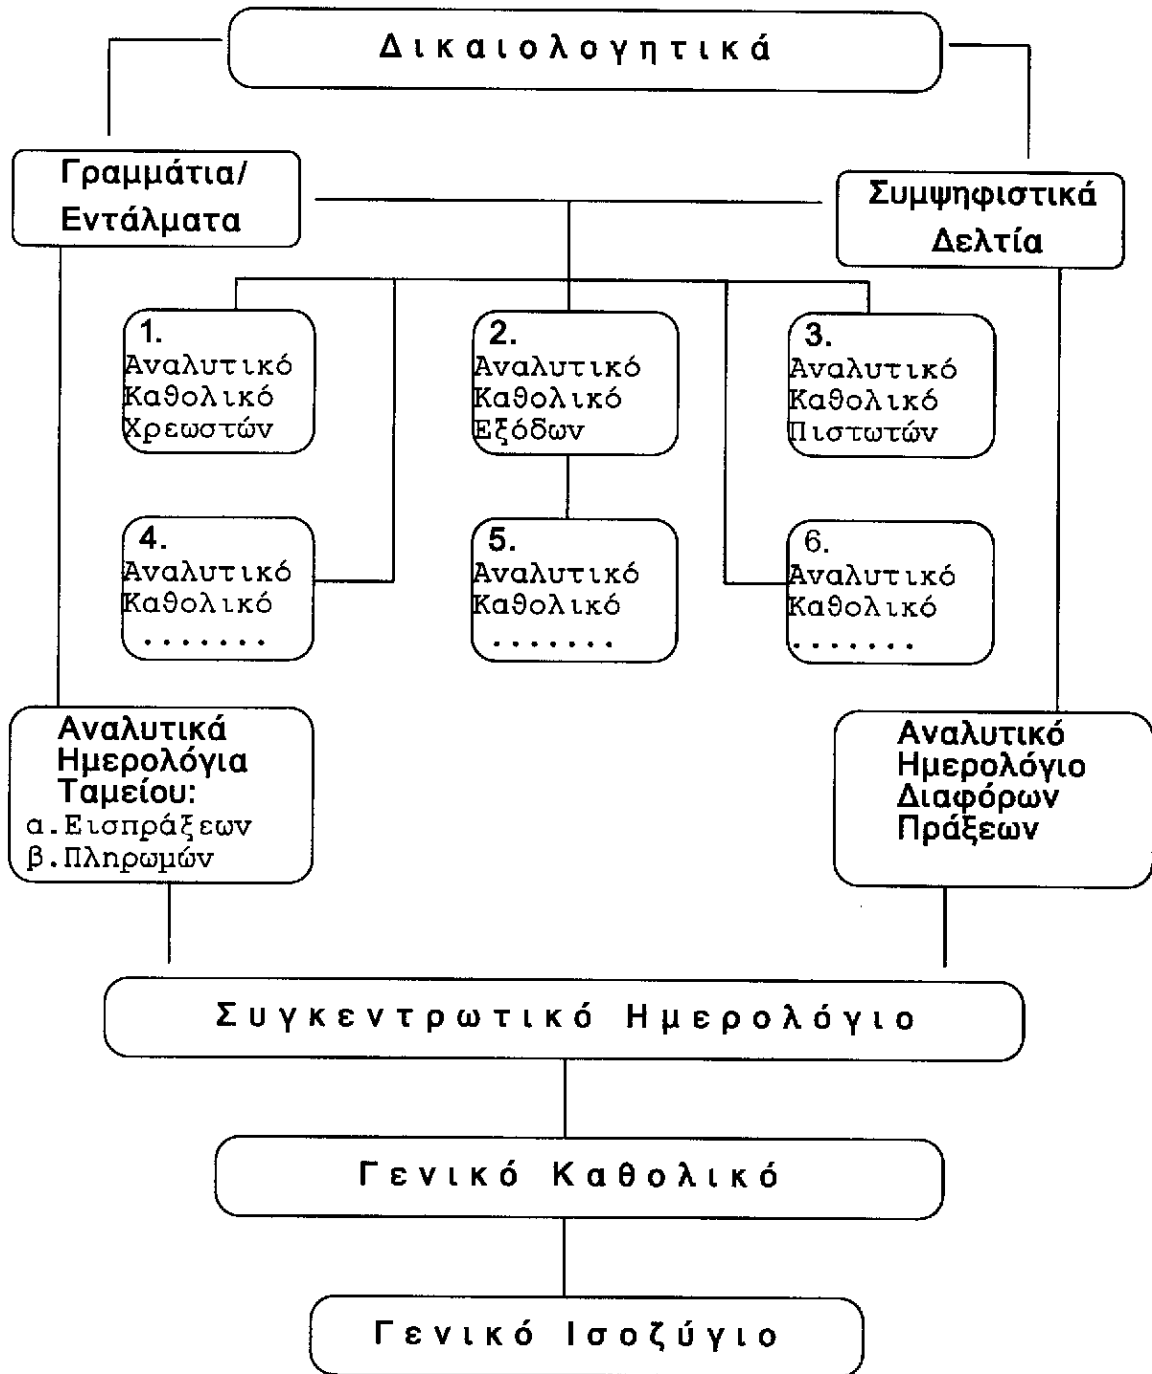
Δικαιολογητικά

Γραμμάτια/ Εντάλματα

Συμψηφιστικά Δελτία

1. Αναλυτικό Καθολικό Χρεωστών

2. Αναλυτικό Καθολικό Εξόδων

3. Αναλυτικό Καθολικό Πιστωτών

4. Αναλυτικό Καθολικό .......

5. Αναλυτικό Καθολικό .......

6. Αναλυτικό Καθολικό .......

Αναλυτικά Ημερολόγια Ταμείου:
α. Εισπράξεων
β. Πληρωμών

Αναλυτικό Ημερολόγιο Διαφόρων Πράξεων

Συγκεντρωτικό Ημερολόγιο

Γενικό Καθολικό

Γενικό Ισοζύγιο